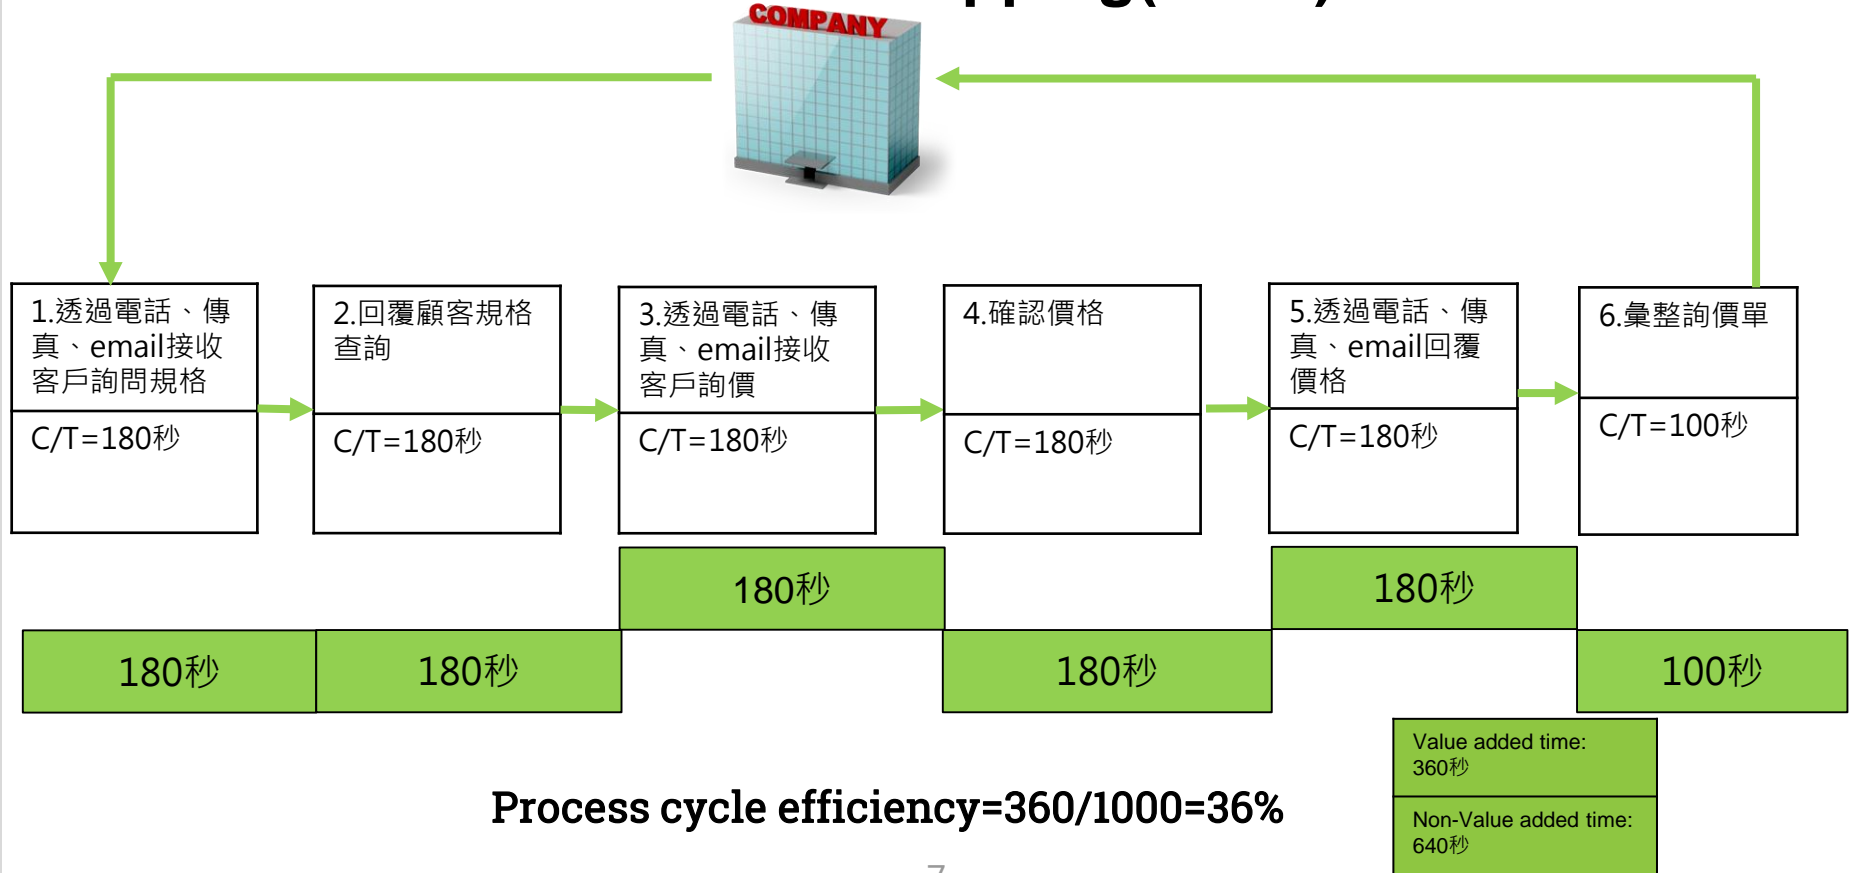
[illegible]

COMPANY

1.透過電話、傳真、email接收客戶詢問規格

C/T=180秒

2.回覆顧客規格查詢

C/T=180秒

3.透過電話、傳真、email接收客戶詢價

C/T=180秒

4.確認價格

C/T=180秒

5.透過電話、傳真、email回覆價格

C/T=180秒

6.彙整詢價單

C/T=100秒

180秒

180秒

180秒

180秒

180秒

180秒

100秒

Value added time: 360秒

Non-Value added time: 640秒

Process cycle efficiency=360/1000=36%

7